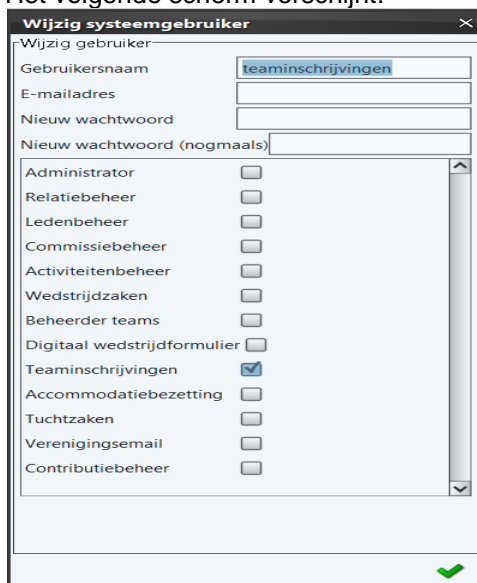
Het volgende scherm verschijnt:

Wijzig systeemgebruiker

Wijzig gebruiker

Gebruikersnaam teaminschrijvingen

E-mailadres

Nieuw wachtwoord

Nieuw wachtwoord (nogmaals)

Administrator

Relatiebeheer

Ledenbeheer

Commissiebeheer

Activiteitenbeheer

Wedstrijdzaken

Beheerder teams

Digitaal wedstrijdformulier

Teaminschrijvingen

Accommodatiebezetting

Tuchtzaken

Verenigingsemail

Contributiebeheer